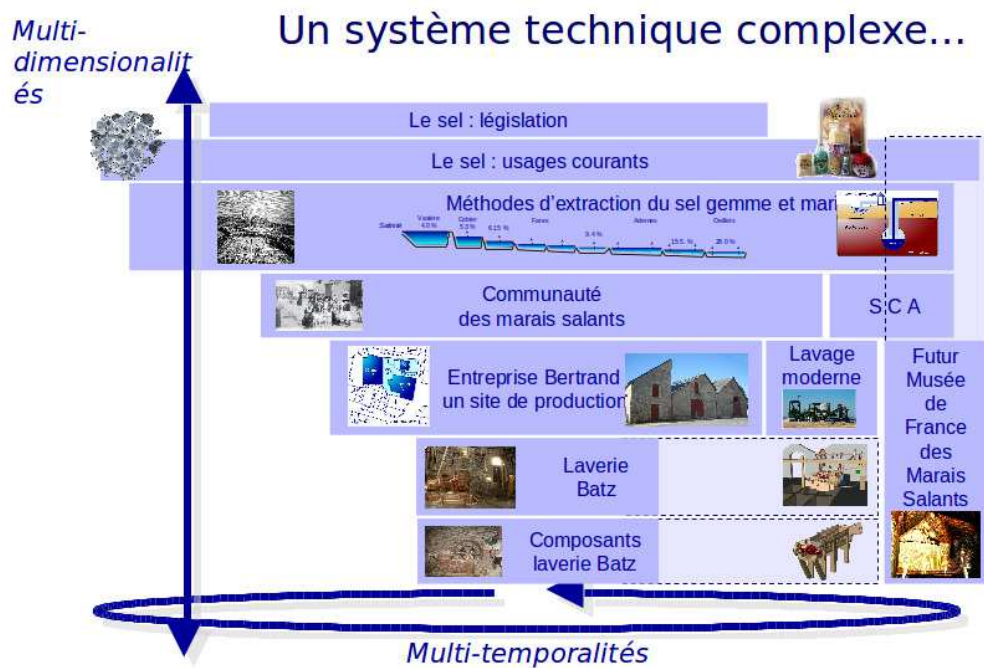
Multi-dimensionalités

Un système technique complexe...

Le sel : législation

Le sel : usages courants

Méthodes d'extraction du sel gemme et mari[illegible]

Communauté des marais salants

S C A

Entreprise Bertrand un site de production

Lavage moderne

Futur Musée de France des Marais Salants

Laverie Batz

Composants laverie Batz

Multi-temporalités